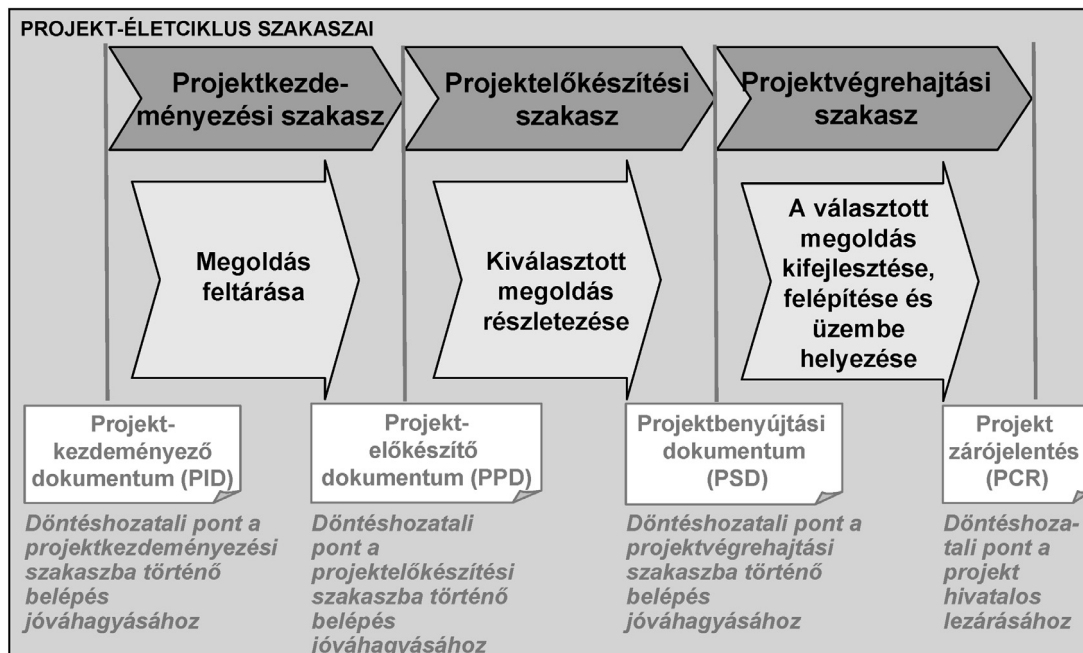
PROJEKT-ÉLETCIKLUS SZAKASZAI

Projektkezdeményezési szakasz

Projektelőkészítési szakasz

Projektvégrehajtási szakasz

Megoldás feltárása

Kiválasztott megoldás részletezése

A választott megoldás kifejlesztése, felépítése és üzembe helyezése

Projektkezdeményező dokumentum (PID)

Projektelőkészítő dokumentum (PPD)

Projektbenyújtási dokumentum (PSD)

Projekt zárójelentés (PCR)

Döntéshozatali pont a projektkezdeményezési szakaszba történő belépés jóváhagyásához

Döntéshozatali pont a projektelőkészítési szakaszba történő belépés jóváhagyásához

Döntéshozatali pont a projektvégrehajtási szakaszba történő belépés jóváhagyásához

Döntéshozatali pont a projekt hivatalos lezárásához